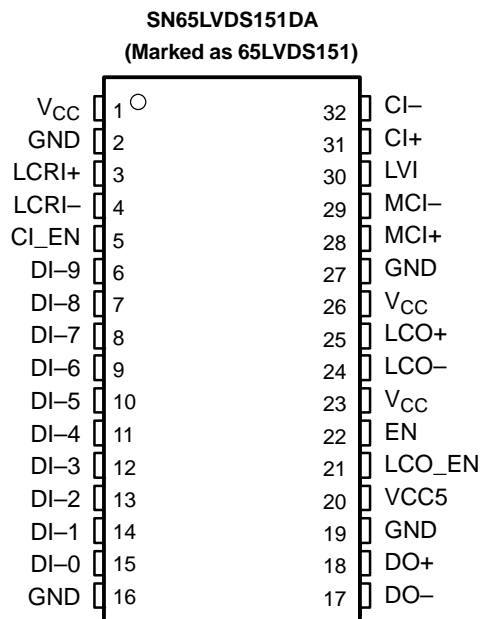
SN65LVDS151DA
(Marked as 65LVDS151)

$V_{CC}$ 1
GND 2
LCRI+ 3
LCRI– 4
CI_EN 5
DI–9 6
DI–8 7
DI–7 8
DI–6 9
DI–5 10
DI–4 11
DI–3 12
DI–2 13
DI–1 14
DI–0 15
GND 16

32 CI–
31 CI+
30 LVI
29 MCI–
28 MCI+
27 GND
26 $V_{CC}$
25 LCO+
24 LCO–
23 $V_{CC}$
22 EN
21 LCO_EN
20 VCC5
19 GND
18 DO+
17 DO–